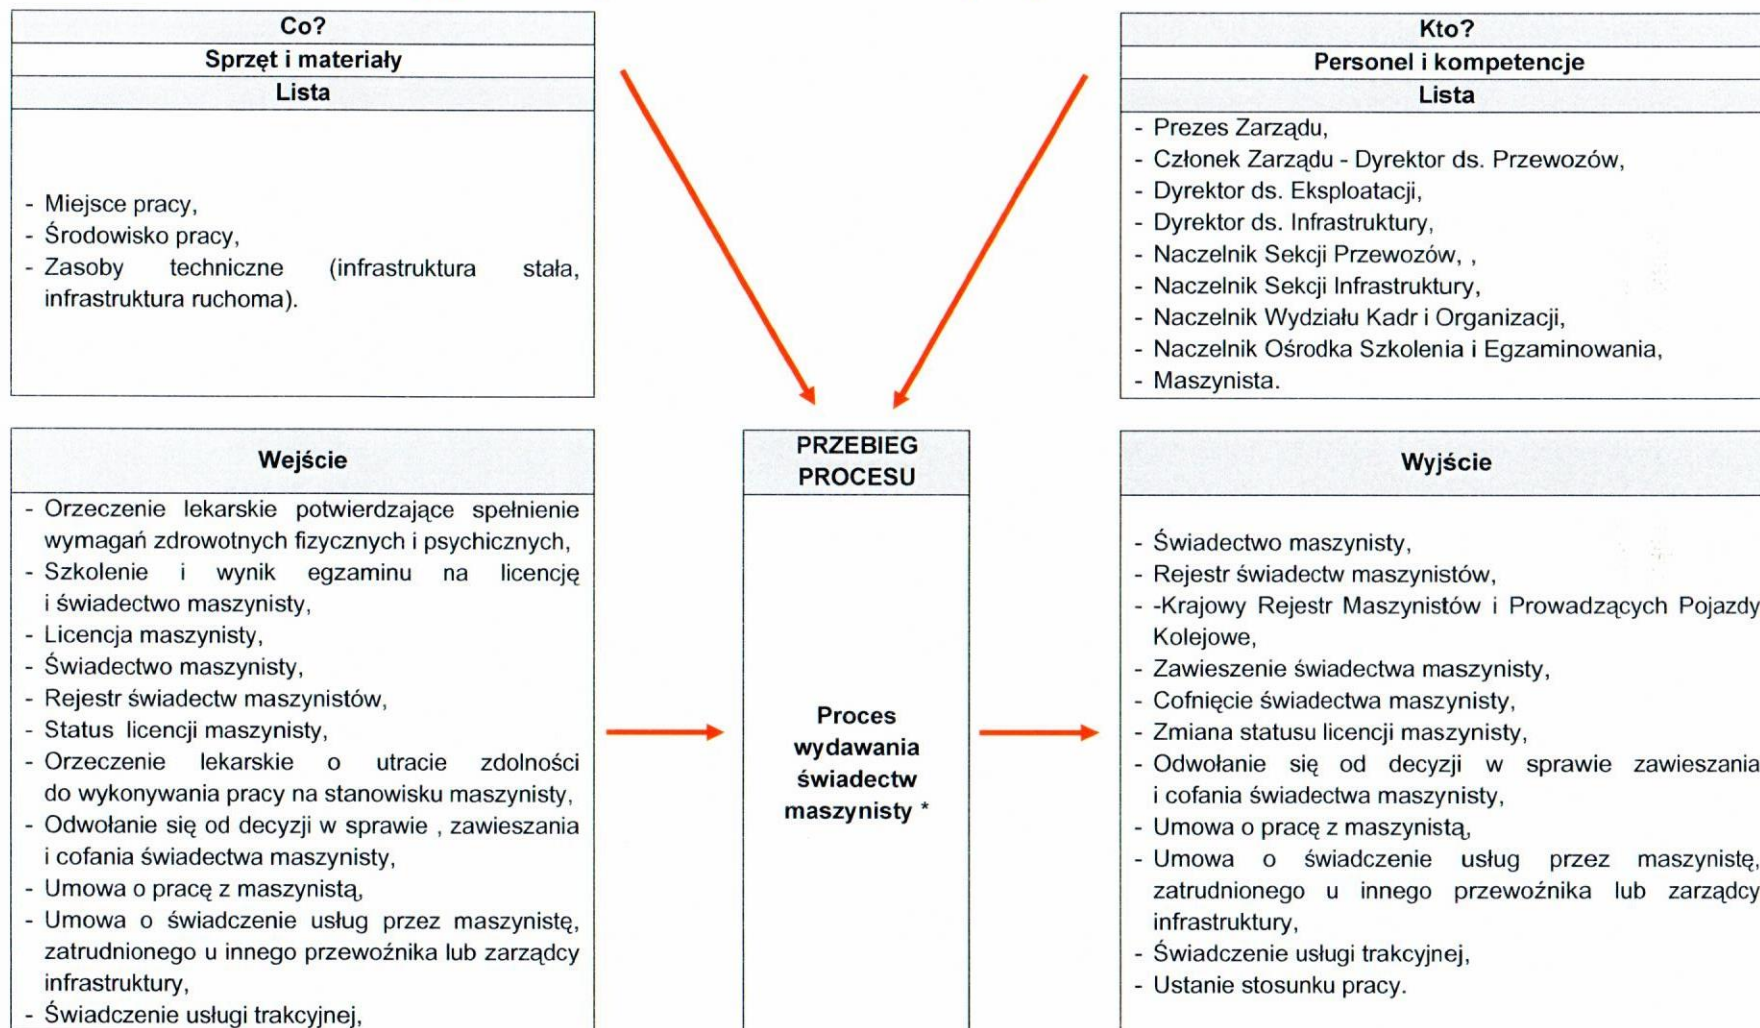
| Co? |
|---|
| Sprzęt i materiały |
| Lista |
| - Miejsce pracy, - Środowisko pracy, - Zasoby techniczne (infrastruktura stała, infrastruktura ruchoma). |

| Kto? |
|---|
| Personel i kompetencje |
| Lista |
| - Prezes Zarządu, - Członek Zarządu - Dyrektor ds. Przewozów, - Dyrektor ds. Eksploatacji, - Dyrektor ds. Infrastruktury, - Naczelnik Sekcji Przewozów, , - Naczelnik Sekcji Infrastruktury, - Naczelnik Wydziału Kadr i Organizacji, - Naczelnik Ośrodka Szkolenia i Egzaminowania, - Maszynista. |

| Wejście |
|---|
| - Orzeczenie lekarskie potwierdzające spełnienie wymagań zdrowotnych fizycznych i psychicznych, - Szkolenie i wynik egzaminu na licencję i świadectwo maszynisty, - Licencja maszynisty, - Świadectwo maszynisty, - Rejestr świadectw maszynistów, - Status licencji maszynisty, - Orzeczenie lekarskie o utracie zdolności do wykonywania pracy na stanowisku maszynisty, - Odwołanie się od decyzji w sprawie , zawieszania i cofania świadectwa maszynisty, - Umowa o pracę z maszynistą, - Umowa o świadczenie usług przez maszynistę, zatrudnionego u innego przewoźnika lub zarządcy infrastruktury, - Świadczenie usługi trakcyjnej, |

| PRZEBIEG PROCESU |
|---|
| Proces wydawania świadectw maszynisty * |

| Wyjście |
|---|
| - Świadectwo maszynisty, - Rejestr świadectw maszynistów, - -Krajowy Rejestr Maszynistów i Prowadzących Pojazdy Kolejowe, - Zawieszenie świadectwa maszynisty, - Cofnięcie świadectwa maszynisty, - Zmiana statusu licencji maszynisty, - Odwołanie się od decyzji w sprawie zawieszania i cofania świadectwa maszynisty, - Umowa o pracę z maszynistą, - Umowa o świadczenie usług przez maszynistę, zatrudnionego u innego przewoźnika lub zarządcy infrastruktury, - Świadczenie usługi trakcyjnej, - Ustanie stosunku pracy. |